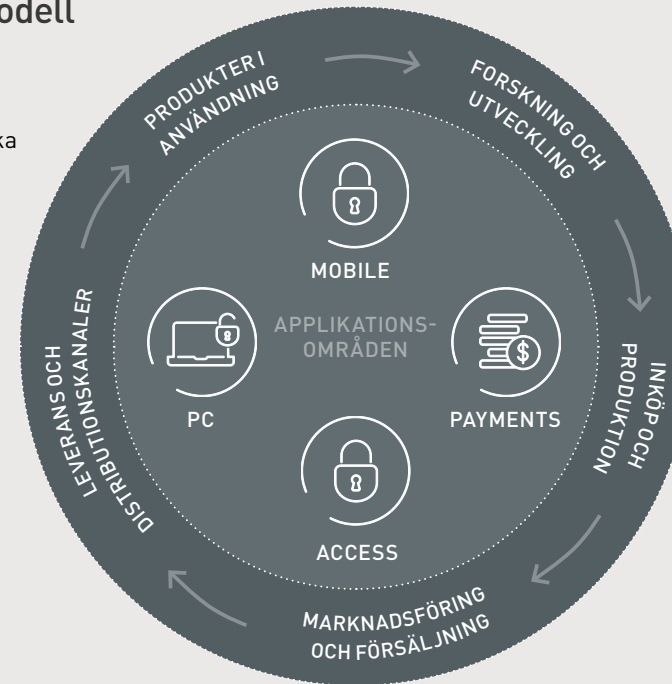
odell

ka

PRODUKTER I ANVÄNDNING

FORSKNING OCH UTVECKLING

INKÖP OCH PRODUKTION

MARKNADSFÖRING OCH FÖRSÄLJNING

LEVERANS OCH DISTRIBUTIONSKANALER

MOBILE

APPLIKATIONS-OMRÅDEN

PC

PAYMENTS

ACCESS